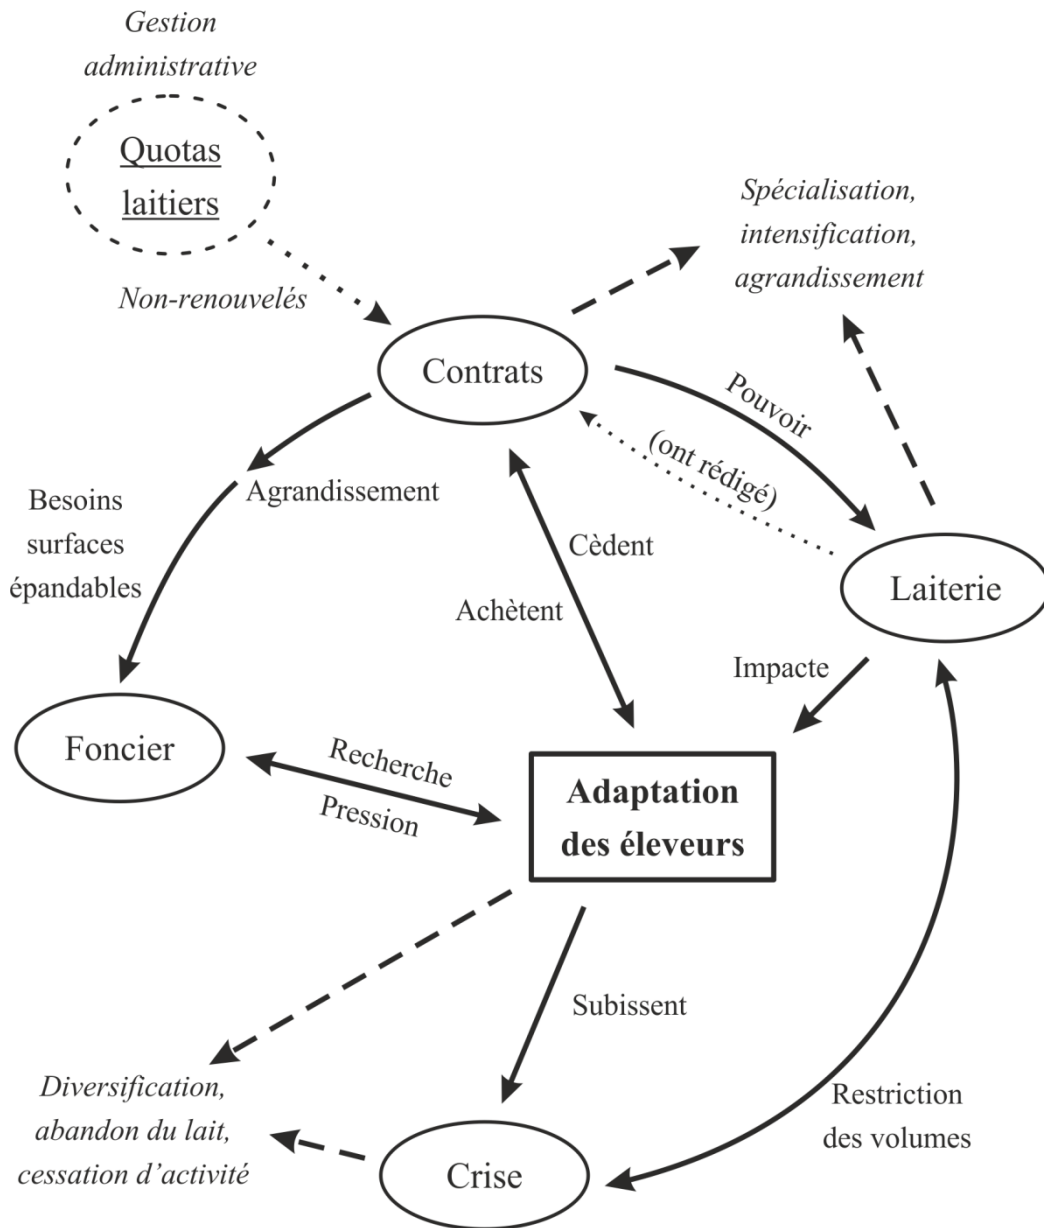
Gestion administrative

Quotas laitiers

Non-renouvelés

Spécialisation, intensification, agrandissement

Contrats

Pouvoir

(ont rédigé)

Agrandissement

Besoins surfaces épandables

Cèdent

Achètent

Laiterie

Impacte

Foncier

Recherche

Pression

Adaptation des éleveurs

Subissent

Diversification, abandon du lait, cessation d'activité

Restriction des volumes

Crise